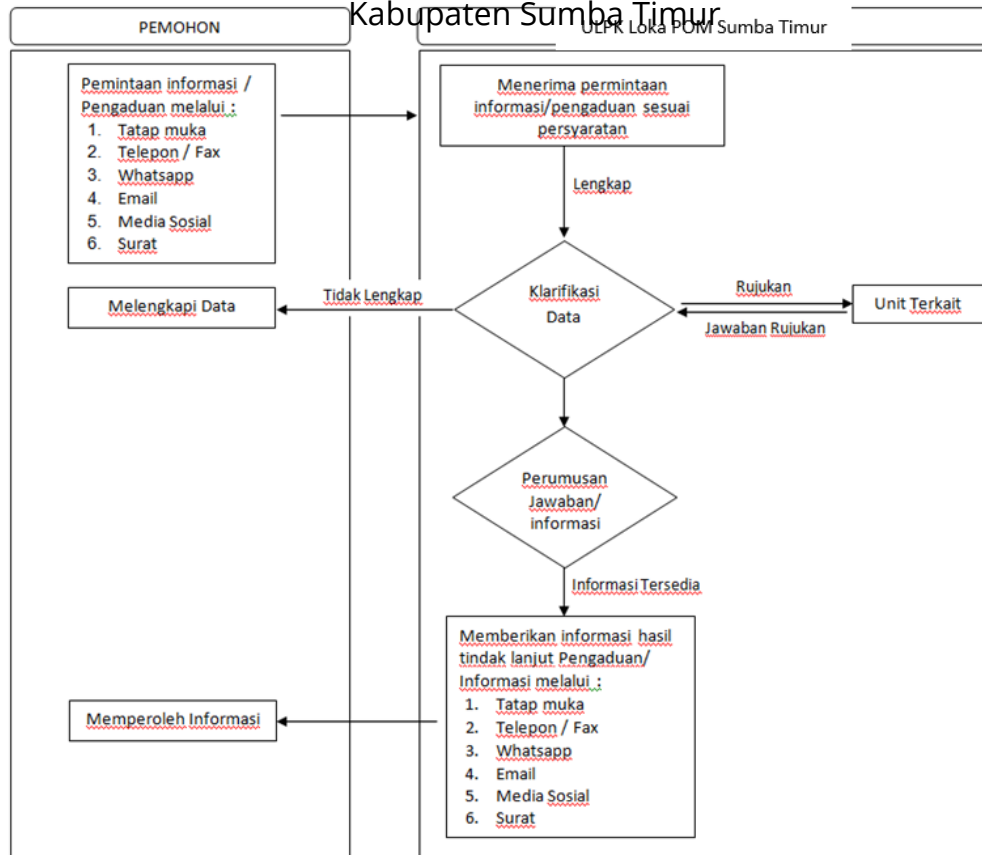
PEMOHON

Kabupaten Sumba Timur

ULPK Loka POM Sumba Timur

Pemintaan informasi / Pengaduan melalui :
1. Tatap muka
2. Telepon / Fax
3. Whatsapp
4. Email
5. Media Sosial
6. Surat

Menerima permintaan informasi/pengaduan sesuai persyaratan

Lengkap

Melengkapi Data

Tidak Lengkap

Klarifikasi Data

Rujukan

Unit Terkait

Jawaban Rujukan

Perumusan Jawaban/ informasi

Informasi Tersedia

Memberikan informasi hasil tindak lanjut Pengaduan/ Informasi melalui :
1. Tatap muka
2. Telepon / Fax
3. Whatsapp
4. Email
5. Media Sosial
6. Surat

Memperoleh Informasi